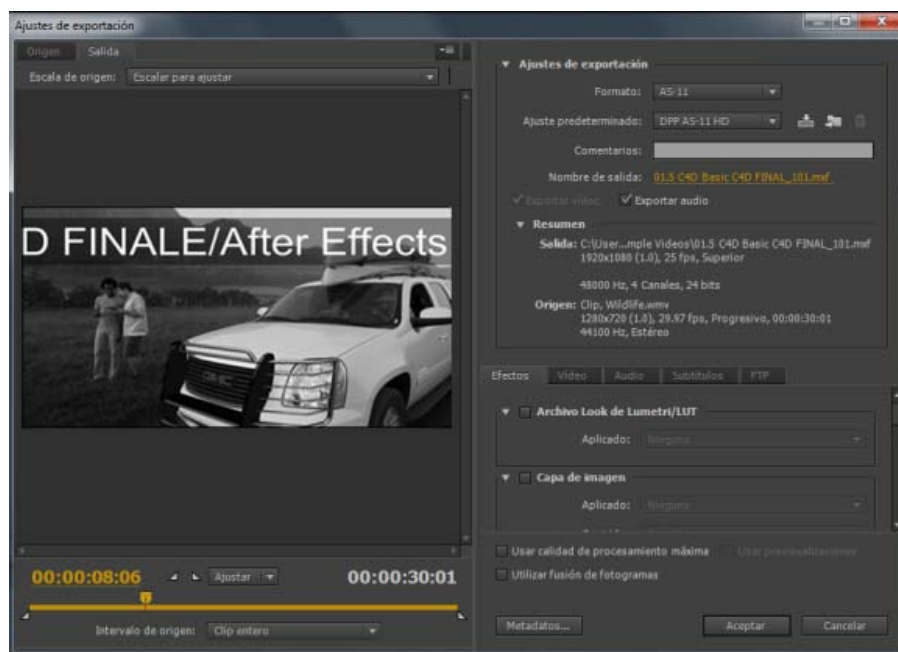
Ajustes de exportación

Origen Salida

Escala de origen: Escalar para ajustar

D FINALE/After Effects

00:00:08:06 Ajustar 00:00:30:01

Intervalo de origen: Clip entero

▼ Ajustes de exportación

Formato: AS-11

Ajuste predeterminado: DPP AS-11 HD

Comentarios:

Nombre de salida: 01.5 C4D Basic C4D FINAL_101.mxf

Exportar vídeo ✓ Exportar audio

▼ Resumen

Salida: C:\User...mple Videos\01.5 C4D Basic C4D FINAL_101.mxf
1920x1080 (1,0), 25 fps, Superior

48000 Hz, 4 Canales, 24 bits

Origen: Clip, Wildlife.wmv
1280x720 (1,0), 29,97 fps, Progresivo, 00:00:30:01
44100 Hz, Estéreo

Efectos Vídeo Audio Subtítulos FTP

▼ Archivo Look de Lumetri/LUT

Aplicado: Ninguno

▼ Capa de imagen

Aplicado: Ninguno

Usar calidad de procesamiento máxima Usar previsualizaciones

Utilizar fusión de fotogramas

Metadatos... Aceptar Cancelar